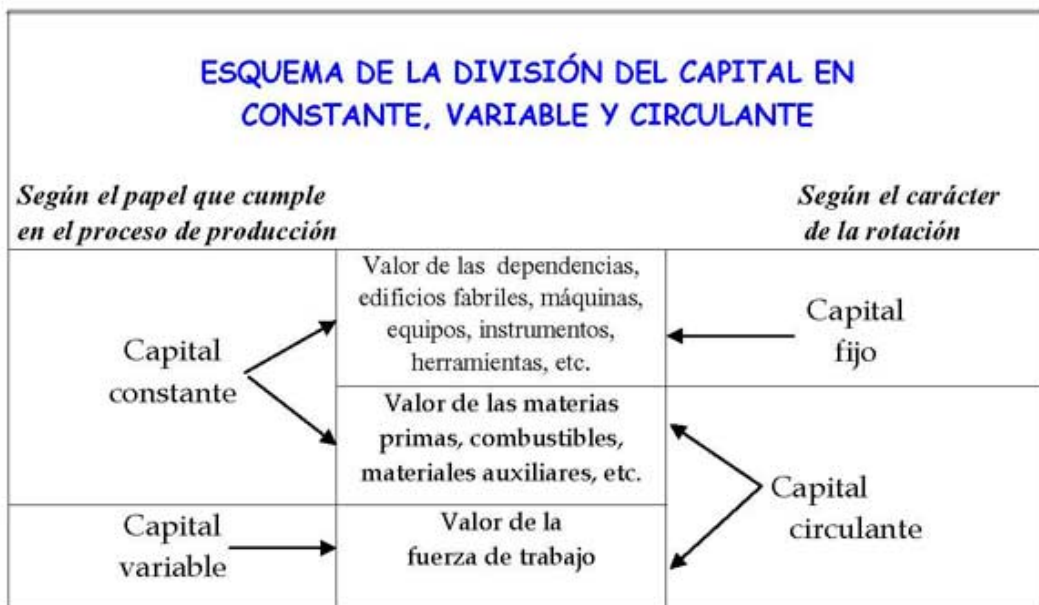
ESQUEMA DE LA DIVISIÓN DEL CAPITAL EN CONSTANTE, VARIABLE Y CIRCULANTE

Según el papel que cumple en el proceso de producción

Según el carácter de la rotación

Capital constante

Valor de las dependencias, edificios fabriles, máquinas, equipos, instrumentos, herramientas, etc.

Capital fijo

Valor de las materias primas, combustibles, materiales auxiliares, etc.

Capital circulante

Capital variable

Valor de la fuerza de trabajo